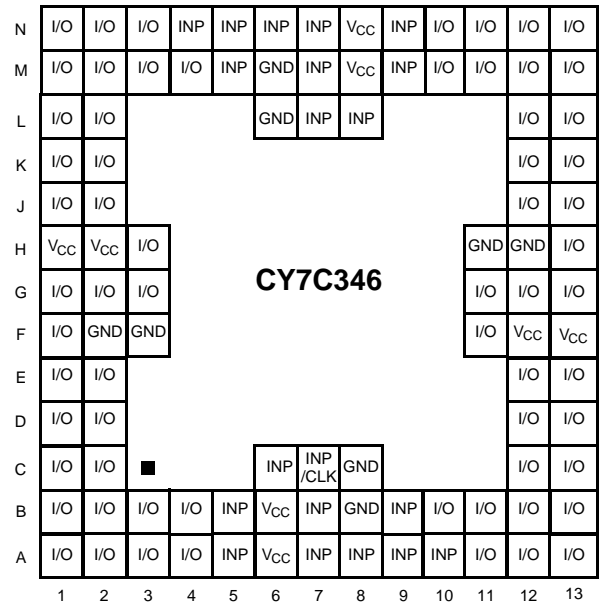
| | | | | | | | | | | | | | |
|---|---|---|---|---|---|---|---|---|---|---|---|---|---|
| N | I/O | I/O | I/O | INP | INP | INP | INP | $V_{CC}$ | INP | I/O | I/O | I/O | I/O |
| M | I/O | I/O | I/O | I/O | INP | GND | INP | $V_{CC}$ | INP | I/O | I/O | I/O | I/O |
| L | I/O | I/O | | | | GND | INP | INP | | | | I/O | I/O |
| K | I/O | I/O | | | | | | | | | | I/O | I/O |
| J | I/O | I/O | | | | | | | | | | I/O | I/O |
| H | $V_{CC}$ | $V_{CC}$ | I/O | | | | | | | | GND | GND | I/O |
| G | I/O | I/O | I/O | | | | CY7C346 | | | | I/O | I/O | I/O |
| F | I/O | GND | GND | | | | | | | | I/O | $V_{CC}$ | $V_{CC}$ |
| E | I/O | I/O | | | | | | | | | | I/O | I/O |
| D | I/O | I/O | | | | | | | | | | I/O | I/O |
| C | I/O | I/O | | | | INP | INP /CLK | GND | | | | I/O | I/O |
| B | I/O | I/O | I/O | I/O | INP | $V_{CC}$ | INP | GND | INP | I/O | I/O | I/O | I/O |
| A | I/O | I/O | I/O | I/O | INP | $V_{CC}$ | INP | INP | INP | INP | I/O | I/O | I/O |
| | 1 | 2 | 3 | 4 | 5 | 6 | 7 | 8 | 9 | 10 | 11 | 12 | 13 |